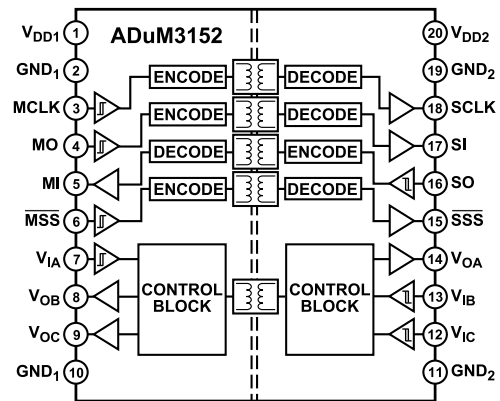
ADuM3152

$V_{DD1}$ 1
$GND_1$ 2
MCLK 3
MO 4
MI 5
$\overline{MSS}$ 6
$V_{IA}$ 7
$V_{OB}$ 8
$V_{OC}$ 9
$GND_1$ 10

ENCODE
ENCODE
DECODE
ENCODE

CONTROL BLOCK

DECODE
DECODE
ENCODE
DECODE

CONTROL BLOCK

20 $V_{DD2}$
19 $GND_2$
18 SCLK
17 SI
16 SO
15 $\overline{SSS}$
14 $V_{OA}$
13 $V_{IB}$
12 $V_{IC}$
11 $GND_2$